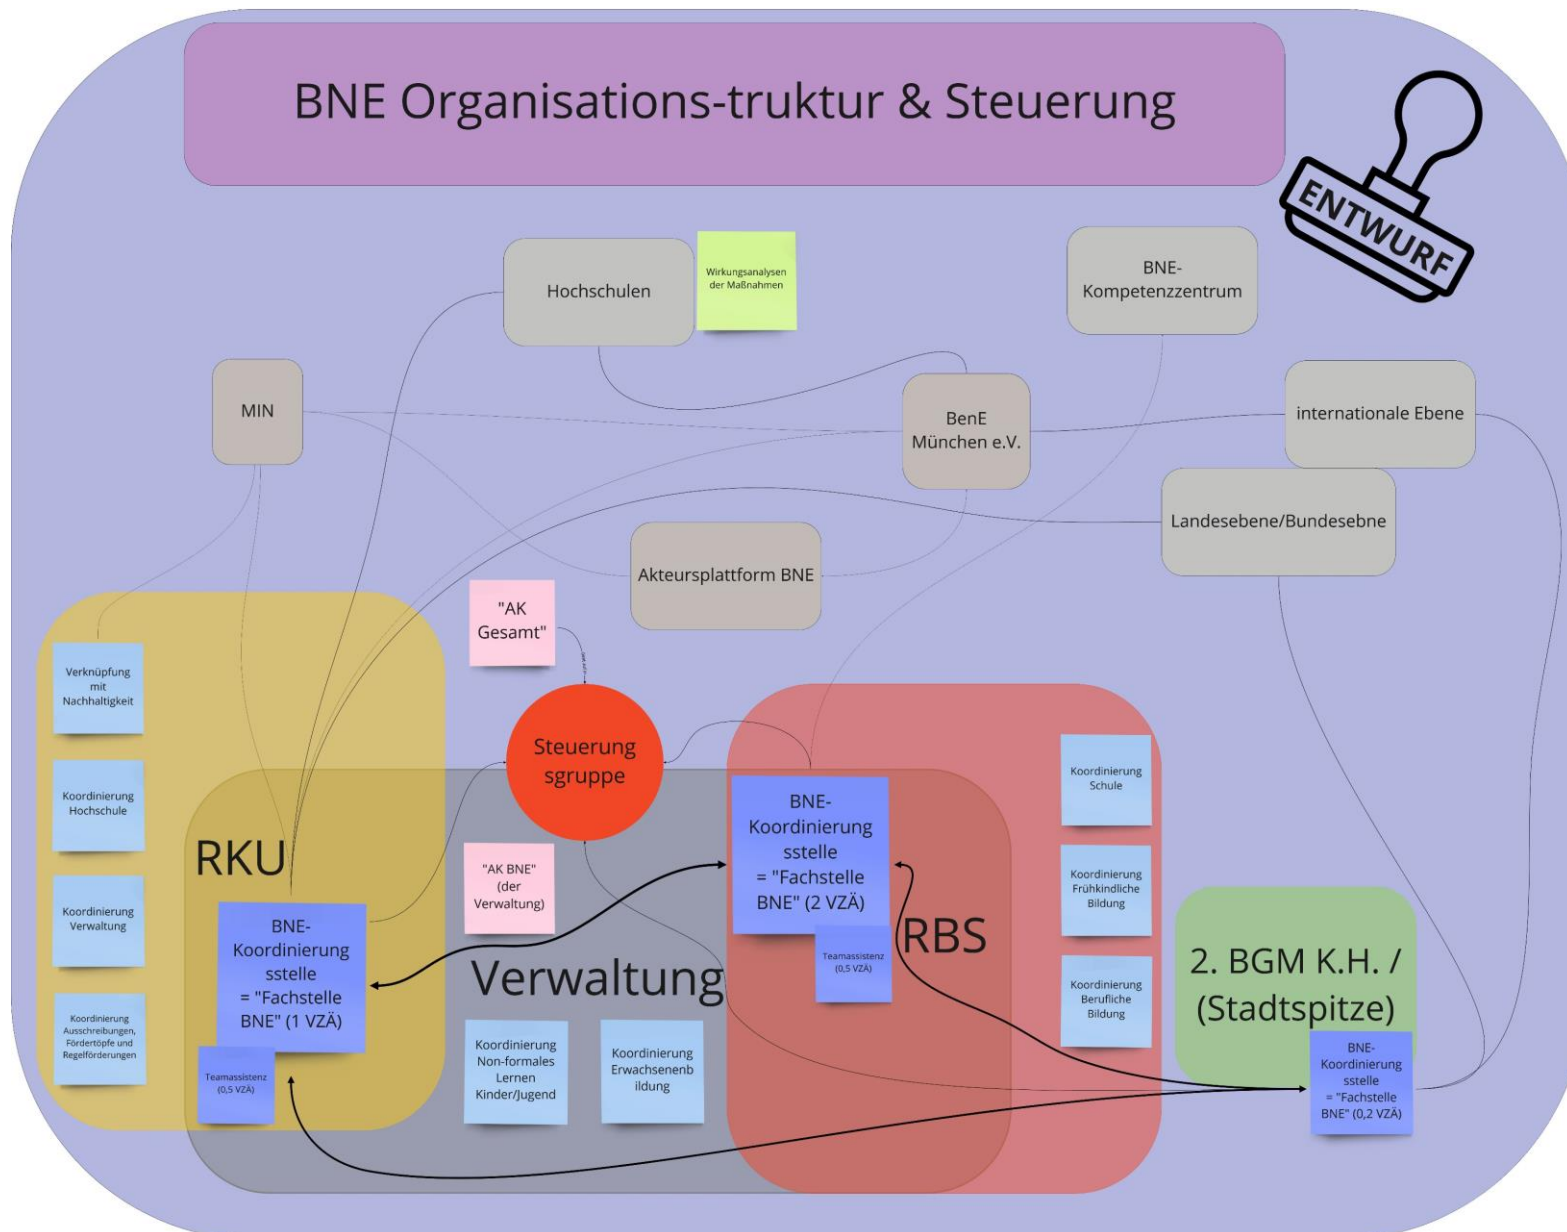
BNE Organisations-truktur & Steuerung

ENTWURF

Hochschulen

Wirkungsanalysen der Maßnahmen

BNE-Kompetenzzentrum

MIN

BenE München e.V.

internationale Ebene

Landesebene/Bundesebne

Akteursplattform BNE

"AK Gesamt"

Steuerungsgruppe

Verknüpfung mit Nachhaltigkeit

Koordinierung Hochschule

Koordinierung Verwaltung

Koordinierung Ausschreibungen, Fördertöpfe und Regelförderungen

RKU

BNE-Koordinierungsstelle = "Fachstelle BNE" (1 VZÄ)

Teamassistenz (0,5 VZÄ)

"AK BNE" (der Verwaltung)

Verwaltung

Koordinierung Non-formales Lernen Kinder/Jugend

Koordinierung Erwachsenenbildung

BNE-Koordinierungsstelle = "Fachstelle BNE" (2 VZÄ)

Teamassistenz (0,5 VZÄ)

RBS

Koordinierung Schule

Koordinierung Frühkindliche Bildung

Koordinierung Berufliche Bildung

2. BGM K.H. / (Stadtspitze)

BNE-Koordinierungsstelle = "Fachstelle BNE" (0,2 VZÄ)